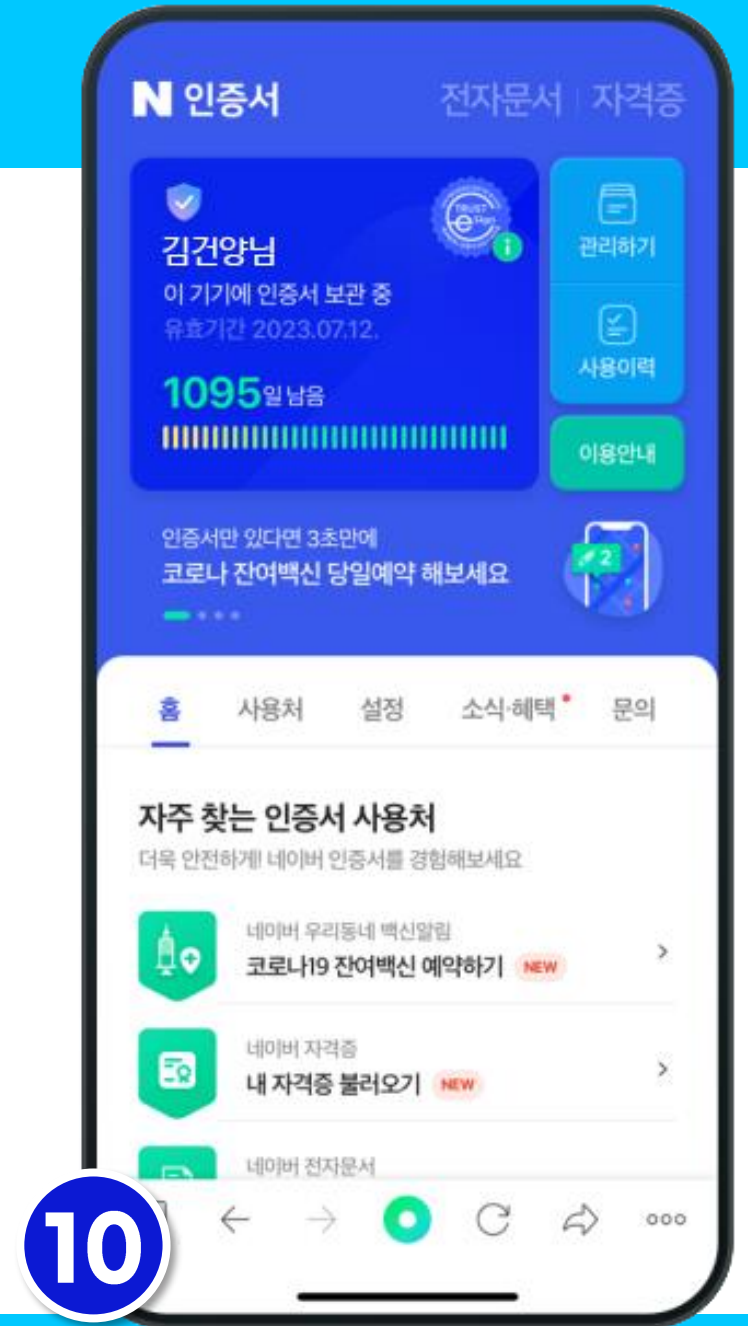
N 인증서 전자문서 | 자격증

김건양님
이 기기에 인증서 보관 중
유효기간 2023.07.12.
1095일 남음

관리하기
사용이력
이용안내

인증서만 있다면 3초만에
코로나 잔여백신 당일예약 해보세요

홈 사용처 설정 소식·혜택 문의

자주 찾는 인증서 사용처
더욱 안전하게! 네이버 인증서를 경험해보세요

네이버 우리동네 백신알림
코로나19 잔여백신 예약하기 NEW

네이버 자격증
내 자격증 불러오기 NEW

네이버 전자문서

10